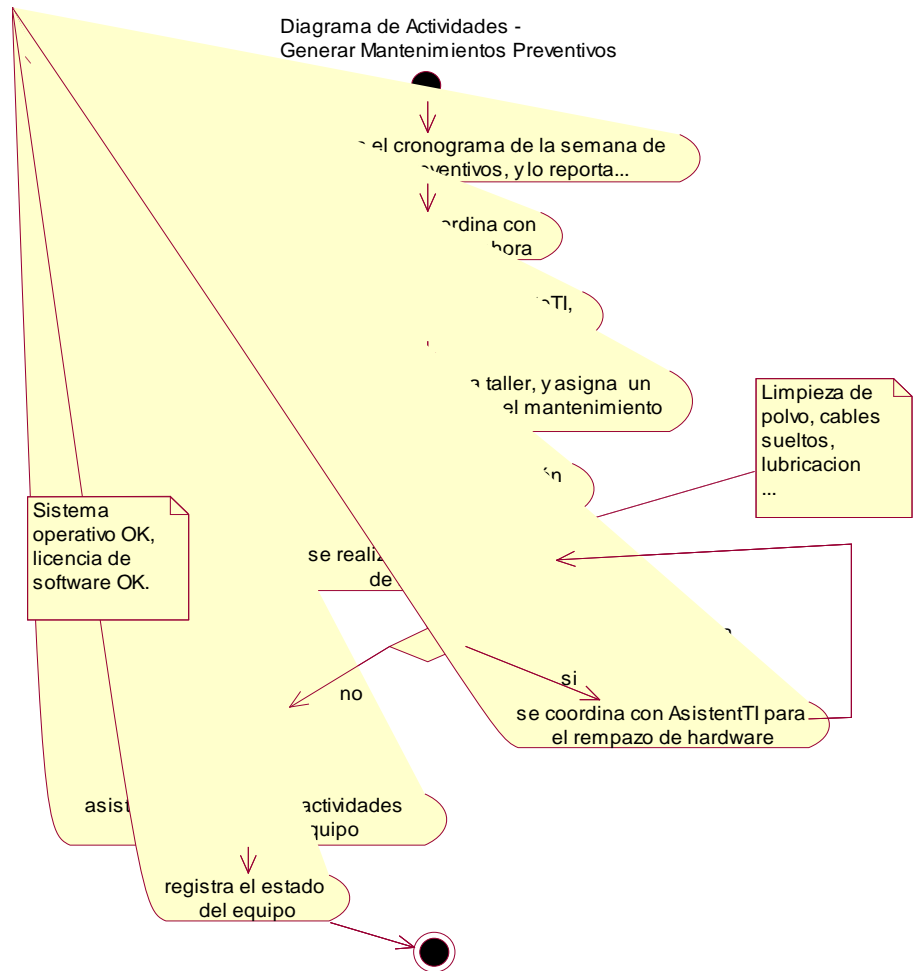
Diagrama de Actividades - Generar Mantenimientos Preventivos

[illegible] el cronograma de la semana de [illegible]eventivos, y lo reporta...

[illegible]ordina con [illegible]hora

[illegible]TI,

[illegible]a taller, y asigna un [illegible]el mantenimiento

Limpieza de polvo, cables sueltos, lubricacion ...

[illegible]ón

Sistema operativo OK, licencia de software OK.

se realiz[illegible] de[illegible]

si

no

se coordina con AsistentTI para el rempazo de hardware

asist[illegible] actividades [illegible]quipo

registra el estado del equipo